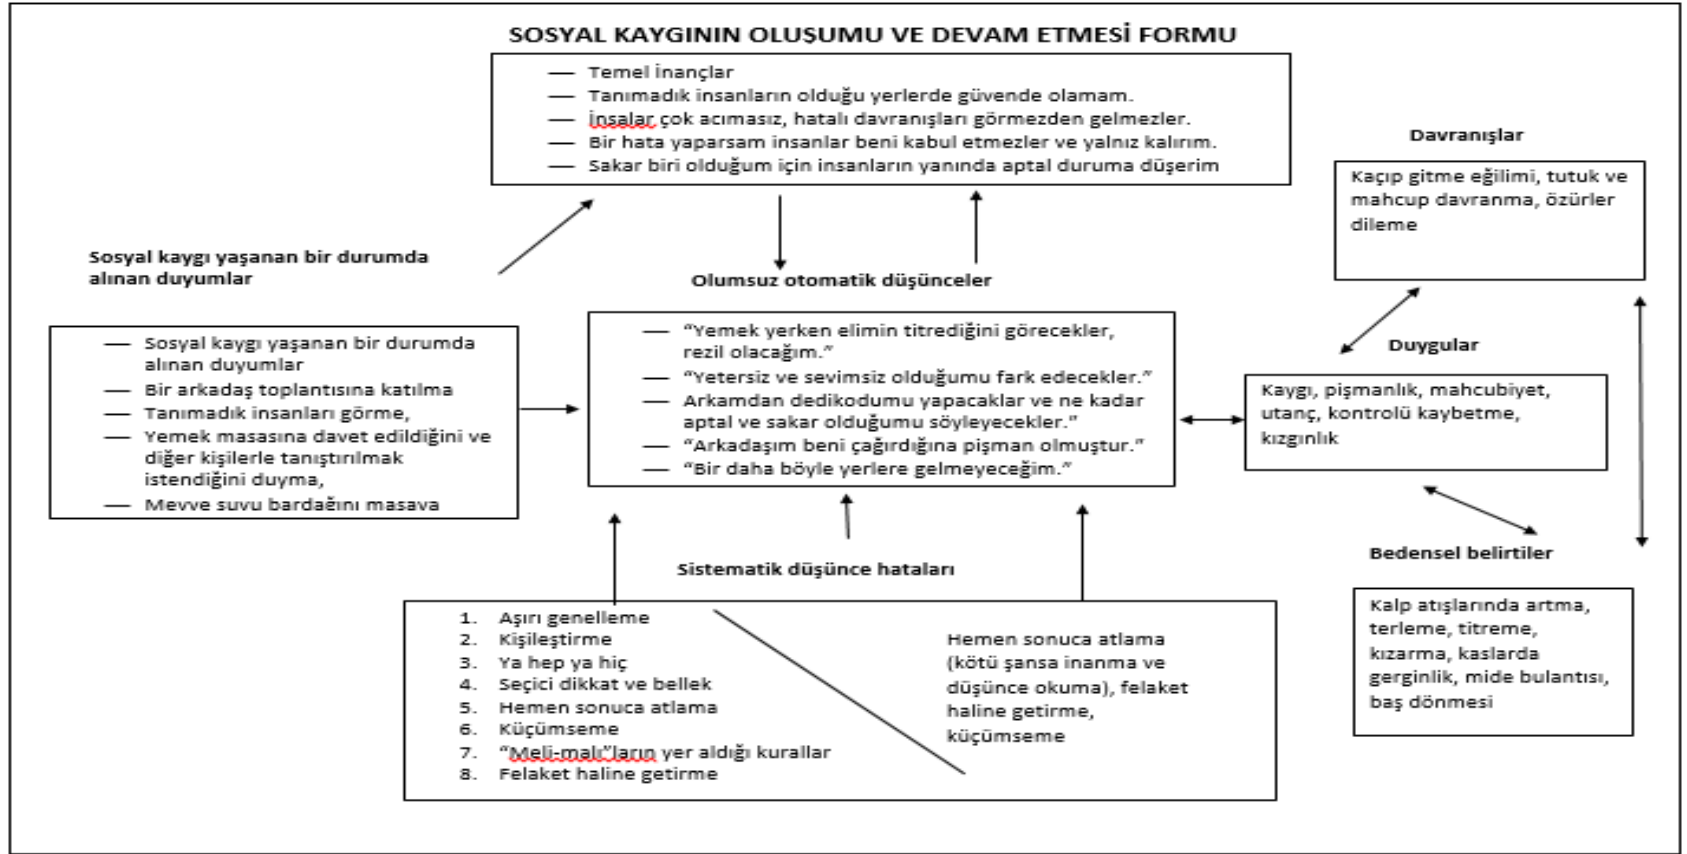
SOSYAL KAYGININ OLUŞUMU VE DEVAM ETMESİ FORMU

— Temel inançlar
— Tanımadık insanların olduğu yerlerde güvende olamam.
— İnsalar çok acımasız, hatalı davranışları görmezden gelmezler.
— Bir hata yaparsam insanlar beni kabul etmezler ve yalnız kalırım.
— Sakar biri olduğum için insanların yanında aptal duruma düşerim

Davranışlar

Kaçıp gitme eğilimi, tutuk ve mahcup davranma, özürler dileme

Sosyal kaygı yaşanan bir durumda alınan duyumlar

Olumsuz otomatik düşünceler

— Sosyal kaygı yaşanan bir durumda alınan duyumlar
— Bir arkadaş toplantısına katılma
— Tanımadık insanları görme,
— Yemek masasına davet edildiğini ve diğer kişilerle tanıştırılmak istendiğini duyma,
— Meyve suyu bardağını masaya

— "Yemek yerken elimin titrediğini görecekler, rezil olacağım."
— "Yetersiz ve sevimsiz olduğumu fark edecekler."
— Arkamdan dedikodumu yapacaklar ve ne kadar aptal ve sakar olduğumu söyleyecekler."
— "Arkadaşım beni çağırdığına pişman olmuştur."
— "Bir daha böyle yerlere gelmeyeceğim."

Duygular

Kaygı, pişmanlık, mahcubiyet, utanç, kontrolü kaybetme, kızgınlık

Bedensel belirtiler

Sistematik düşünce hataları

1. Aşırı genelleme
2. Kişileştirme
3. Ya hep ya hiç
4. Seçici dikkat ve bellek
5. Hemen sonuca atlama
6. Küçümseme
7. "Meli-malı"ların yer aldığı kurallar
8. Felaket haline getirme

Hemen sonuca atlama (kötü şansa inanma ve düşünce okuma), felaket haline getirme, küçümseme

Kalp atışlarında artma, terleme, titreme, kızarma, kaslarda gerginlik, mide bulantısı, baş dönmesi